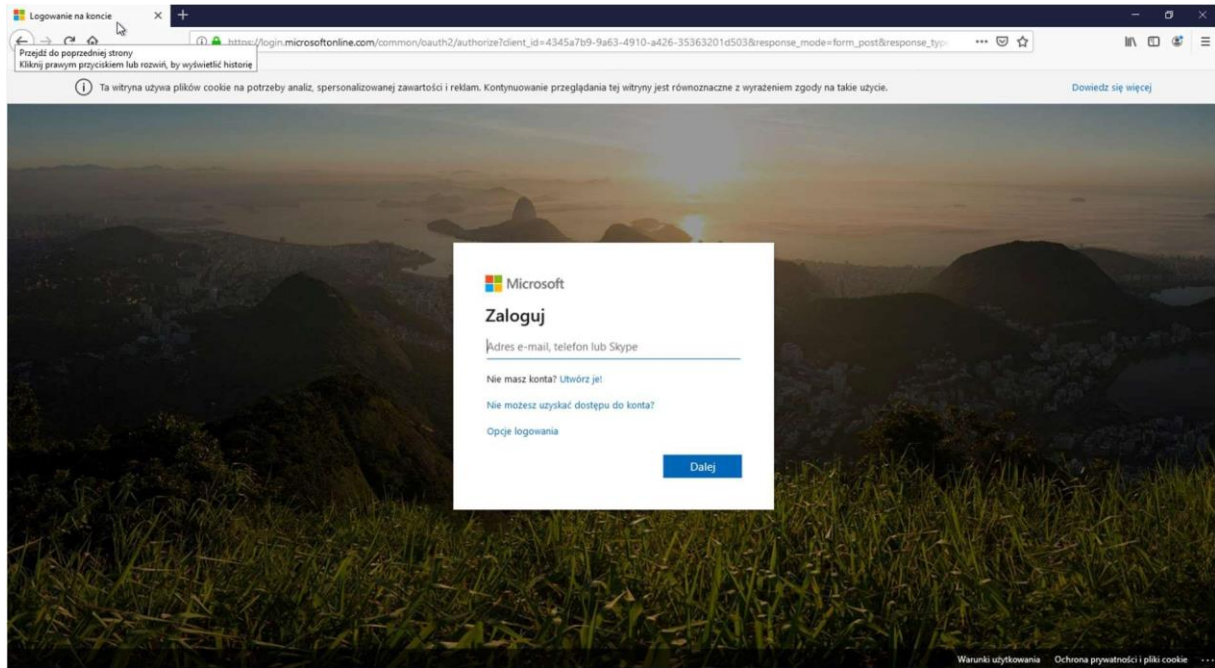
Logowanie na koncie

Przejdź do poprzedniej strony
Kliknij prawym przyciskiem lub rozwiń, by wyświetlić historię

https://login.microsoftonline.com/common/oauth2/authorize?client_id=4345a7b9-9a63-4910-a426-35363201d503&response_mode=form_post&response_typ

Ta witryna używa plików cookie na potrzeby analiz, spersonalizowanej zawartości i reklam. Kontynuowanie przeglądania tej witryny jest równoznaczne z wyrażeniem zgody na takie użycie.

Dowiedz się więcej

Microsoft

Zaloguj

Adres e-mail, telefon lub Skype

Nie masz konta? Utwórz je!

Nie możesz uzyskać dostępu do konta?

Opcje logowania

Dalej

Warunki użytkowania Ochrona prywatności i pliki cookie ...